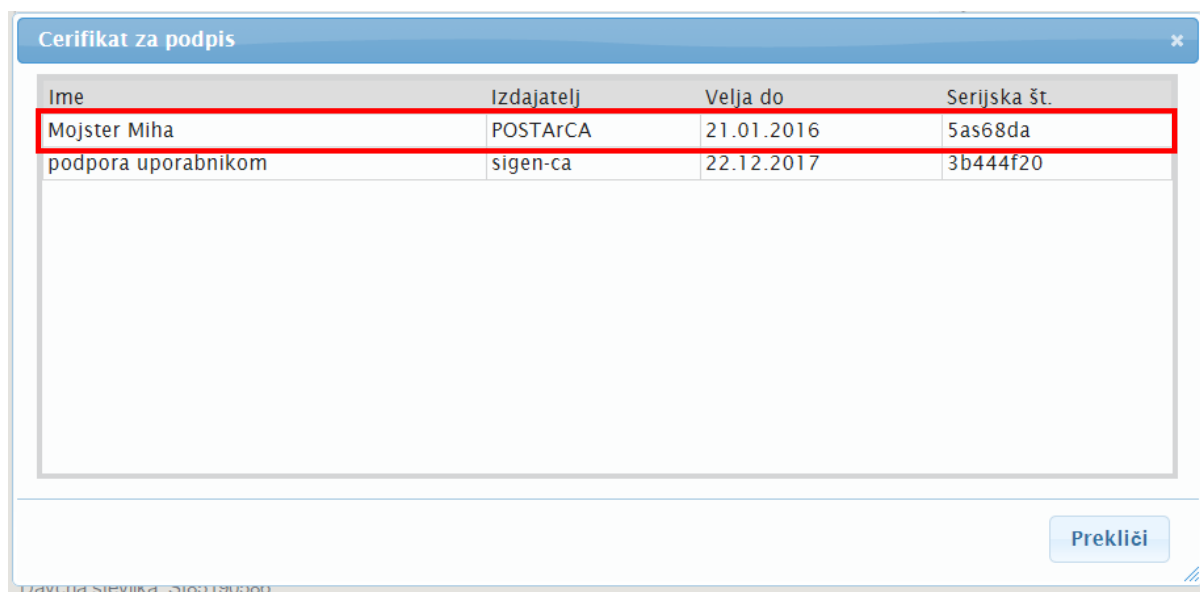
Cerifikat za podpis

×

| Ime | Izdajatelj | Velja do | Serijska št. |
|---|---|---|---|
| Mojster Miha | POSTArCA | 21.01.2016 | 5as68da |
| podpora uporabnikom | sigen-ca | 22.12.2017 | 3b444f20 |

Prekliči

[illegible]